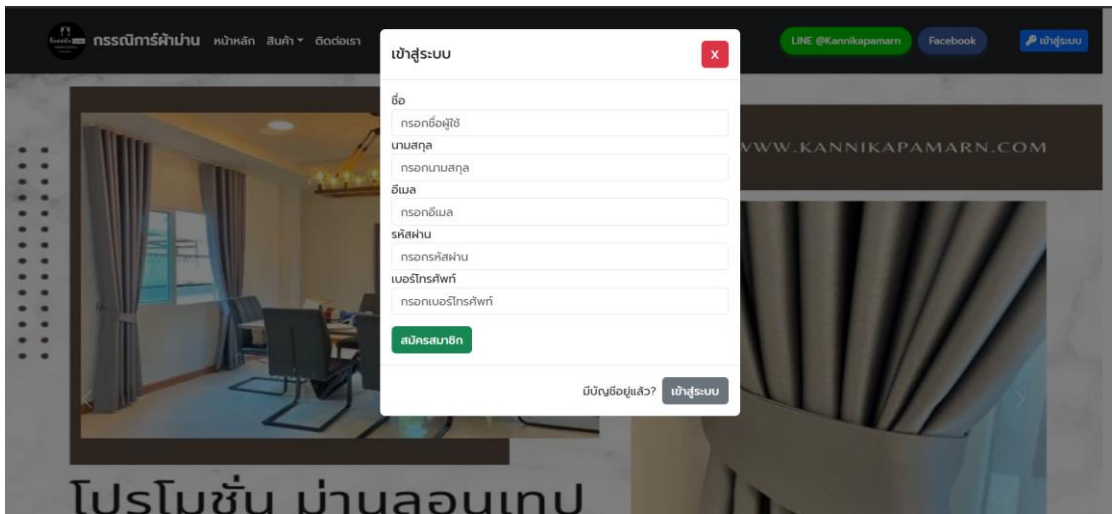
กรรณิการ์ผ้าม่าน หน้าหลัก สินค้า ▾ ติดต่อเรา

LINE @Kannikapamarn Facebook เข้าสู่ระบบ

WWW.KANNIKAPAMARN.COM

เข้าสู่ระบบ

x

ชื่อ

กรอกชื่อผู้ใช้

นามสกุล

กรอกนามสกุล

อีเมล

กรอกอีเมล

รหัสผ่าน

กรอกรหัสผ่าน

เบอร์โทรศัพท์

กรอกเบอร์โทรศัพท์

สมัครสมาชิก

มีบัญชีอยู่แล้ว? เข้าสู่ระบบ

โปรโมชั่น ม่านลอนเทป